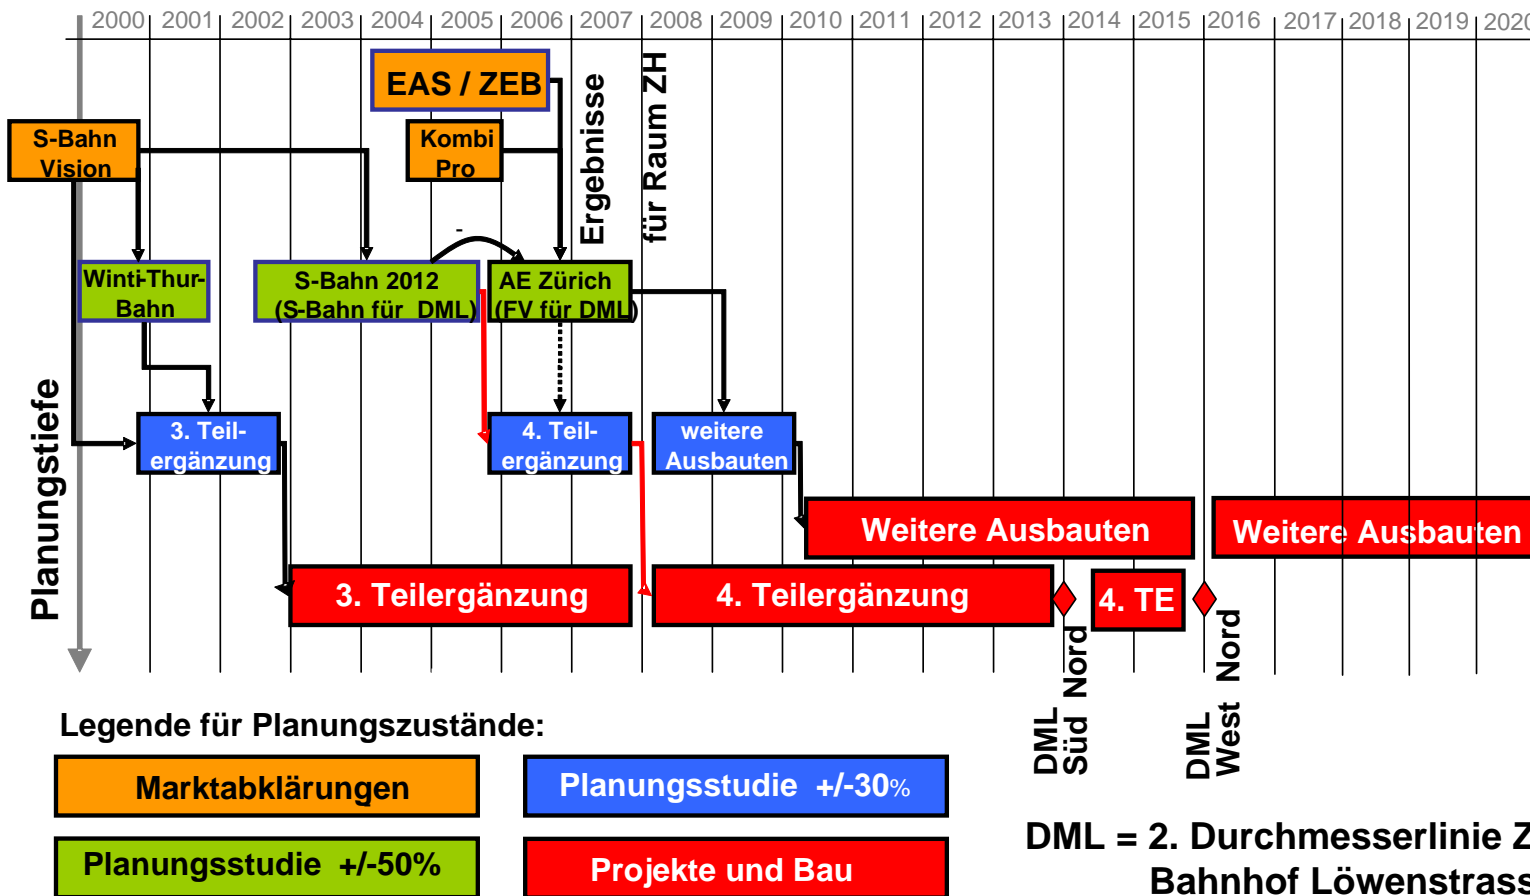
2000 2001 2002 2003 2004 2005 2006 2007 2008 2009 2010 2011 2012 2013 2014 2015 2016 2017 2018 2019 2020

EAS / ZEB

S-Bahn Vision

Kombi Pro

Ergebnisse für Raum ZH

Winti-Thur-Bahn

S-Bahn 2012 (S-Bahn für DML)

AE Zürich (FV für DML)

Planungstiefe

3. Teil-ergänzung

4. Teil-ergänzung

weitere Ausbauten

Weitere Ausbauten

Weitere Ausbauten

3. Teilergänzung

4. Teilergänzung

4. TE

DML Süd Nord

DML West Nord

Legende für Planungszustände:

Marktabklärungen

Planungsstudie +/-30%

Planungsstudie +/-50%

Projekte und Bau

DML = 2. Durchmesserlinie Z

Bahnhof Löwenstrass